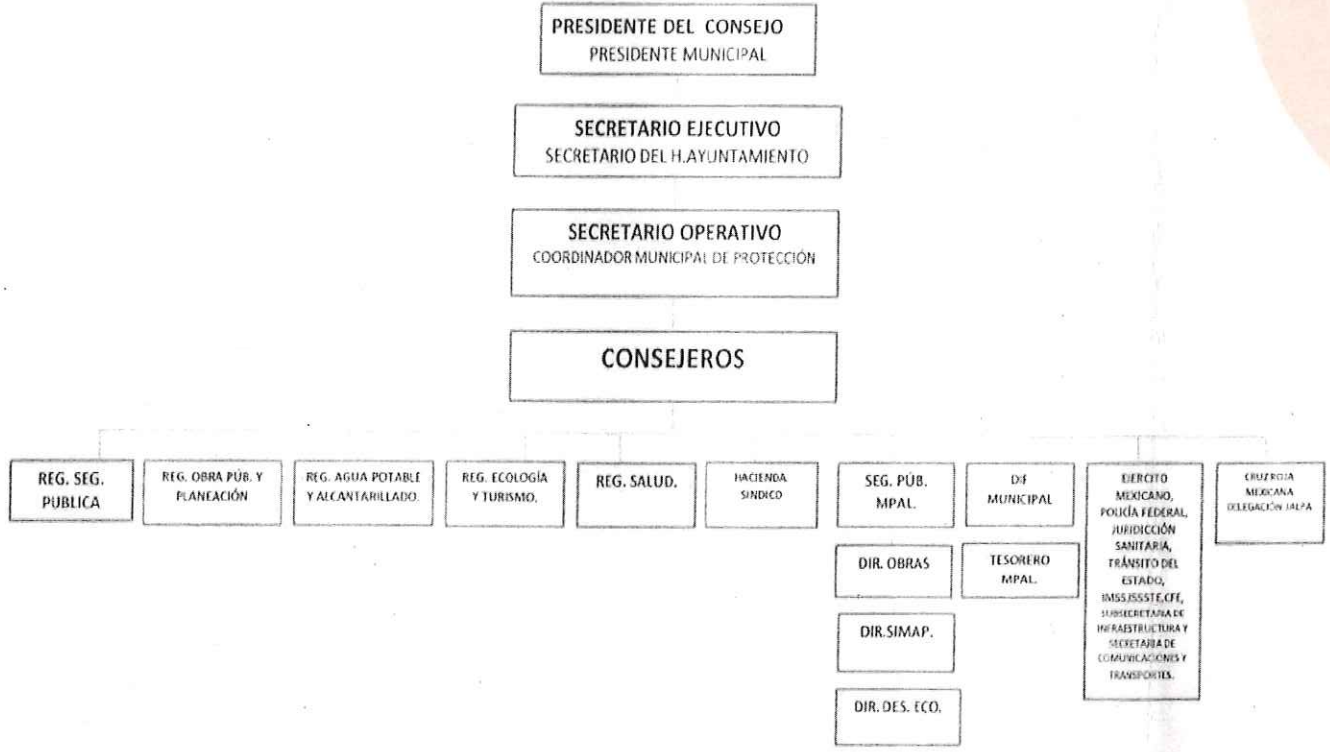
PRESIDENTE DEL CONSEJO
PRESIDENTE MUNICIPAL

SECRETARIO EJECUTIVO
SECRETARIO DEL H.AYUNTAMIENTO

SECRETARIO OPERATIVO
COORDINADOR MUNICIPAL DE PROTECCIÓN

CONSEJEROS

REG. SEG. PUBLICA

REG. OBRA PÚB. Y PLANEACIÓN

REG. AGUA POTABLE Y ALCANTARILLADO.

REG. ECOLOGÍA Y TURISMO.

REG. SALUD.

HACIENDA SINDICO

SEG. PÚB. MPAL.

DIR. OBRAS

DIR.SIMAP.

DIR. DES. ECO.

DIF MUNICIPAL

TESORERO MPAL.

EJERCITO MEXICANO, POLICÍA FEDERAL, JURIDICCIÓN SANITARIA, TRÁNSITO DEL ESTADO, IMSS,ISSSTE,CFE, SUBSECRETARIA DE INFRAESTRUCTURA Y SECRETARIA DE COMUNICACIONES Y TRANSPORTES.

CRUZ ROJA MEXICANA DELEGACIÓN JALPA